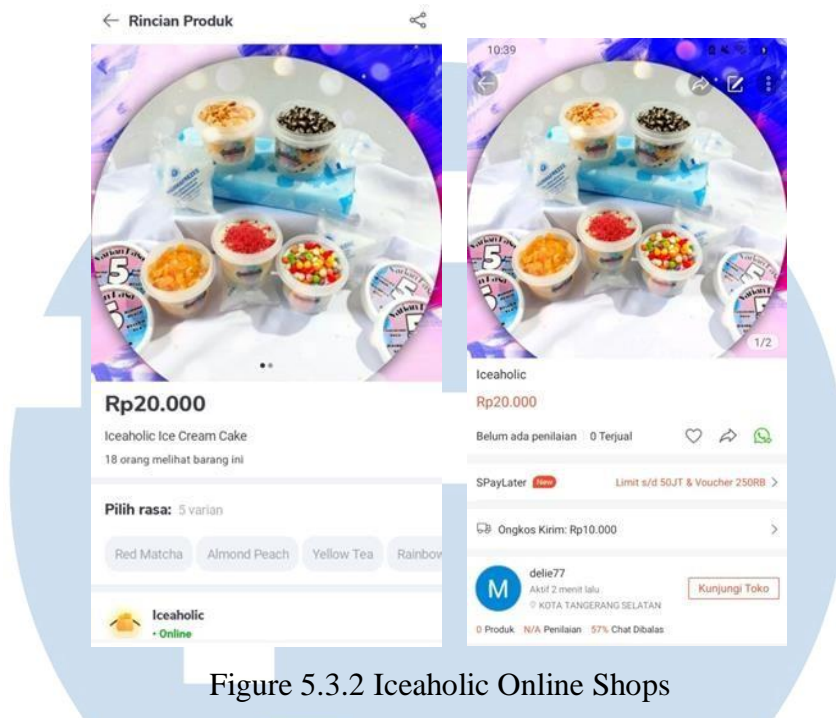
← Rincian Produk

Rp20.000

Iceaholic Ice Cream Cake

18 orang melihat barang ini

Pilih rasa: 5 varian

Red Matcha | Almond Peach | Yellow Tea | Rainbow

Iceaholic
• Online

10:39

1/2

Iceaholic

Rp20.000

Belum ada penilaian | 0 Terjual

SPayLater New Limit s/d 50JT & Voucher 250RB >

Ongkos Kirim: Rp10.000 >

M delie77
Aktif 2 menit lalu
KOTA TANGERANG SELATAN

Kunjungi Toko

0 Produk N/A Penilaian 57% Chat Dibalas

Figure 5.3.2 Iceaholic Online Shops